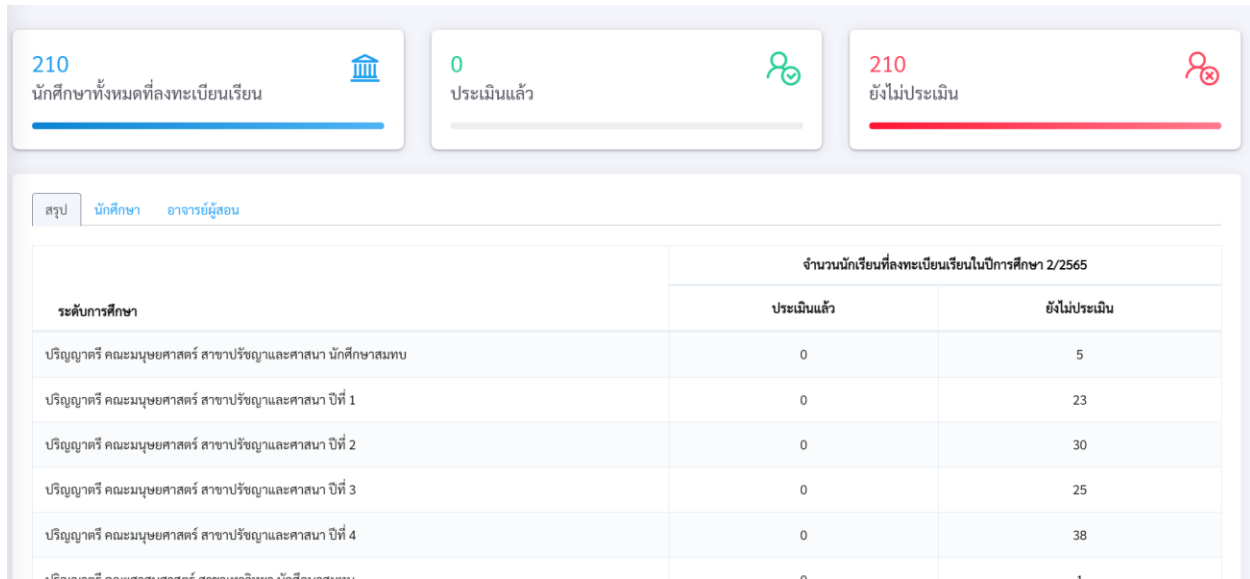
210
นักศึกษาทั้งหมดที่ลงทะเบียนเรียน

0
ประเมินแล้ว

210
ยังไม่ประเมิน

สรุป นักศึกษา อาจารย์ผู้สอน

| ระดับการศึกษา | จำนวนนักเรียนที่ลงทะเบียนเรียนในปีการศึกษา 2/2565 ประเมินแล้ว | ยังไม่ประเมิน |
|---|---|---|
| ปริญญาตรี คณะมนุษยศาสตร์ สาขาปรัชญาและศาสนา นักศึกษาสมทบ | 0 | 5 |
| ปริญญาตรี คณะมนุษยศาสตร์ สาขาปรัชญาและศาสนา ปีที่ 1 | 0 | 23 |
| ปริญญาตรี คณะมนุษยศาสตร์ สาขาปรัชญาและศาสนา ปีที่ 2 | 0 | 30 |
| ปริญญาตรี คณะมนุษยศาสตร์ สาขาปรัชญาและศาสนา ปีที่ 3 | 0 | 25 |
| ปริญญาตรี คณะมนุษยศาสตร์ สาขาปรัชญาและศาสนา ปีที่ 4 | 0 | 38 |
| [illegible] | 0 | 1 |